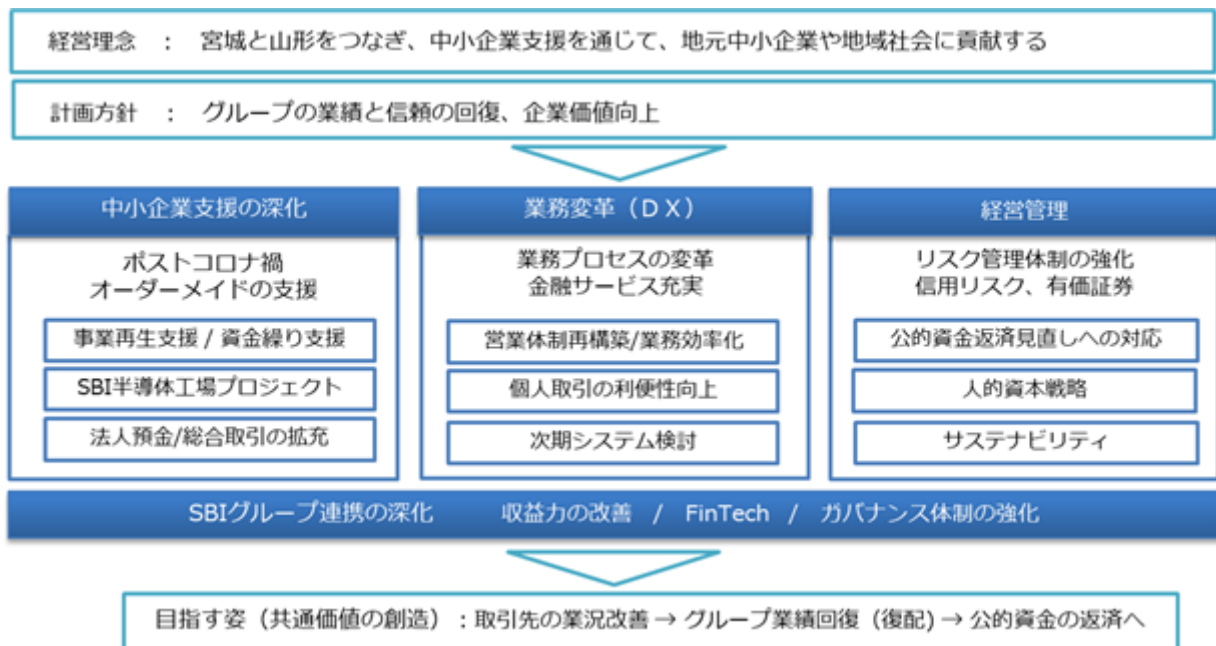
経営理念　：　宮城と山形をつなぎ、中小企業支援を通じて、地元中小企業や地域社会に貢献する

計画方針　：　グループの業績と信頼の回復、企業価値向上

中小企業支援の深化

ポストコロナ禍
オーダーメイドの支援

事業再生支援 / 資金繰り支援

SBI半導体工場プロジェクト

法人預金/総合取引の拡充

業務変革（ＤＸ）

業務プロセスの変革
金融サービス充実

営業体制再構築/業務効率化

個人取引の利便性向上

次期システム検討

経営管理

リスク管理体制の強化
信用リスク、有価証券

公的資金返済見直しへの対応

人的資本戦略

サステナビリティ

SBIグループ連携の深化　　収益力の改善　/　FinTech　/　ガバナンス体制の強化

目指す姿（共通価値の創造）：取引先の業況改善 → グループ業績回復（復配）→ 公的資金の返済へ